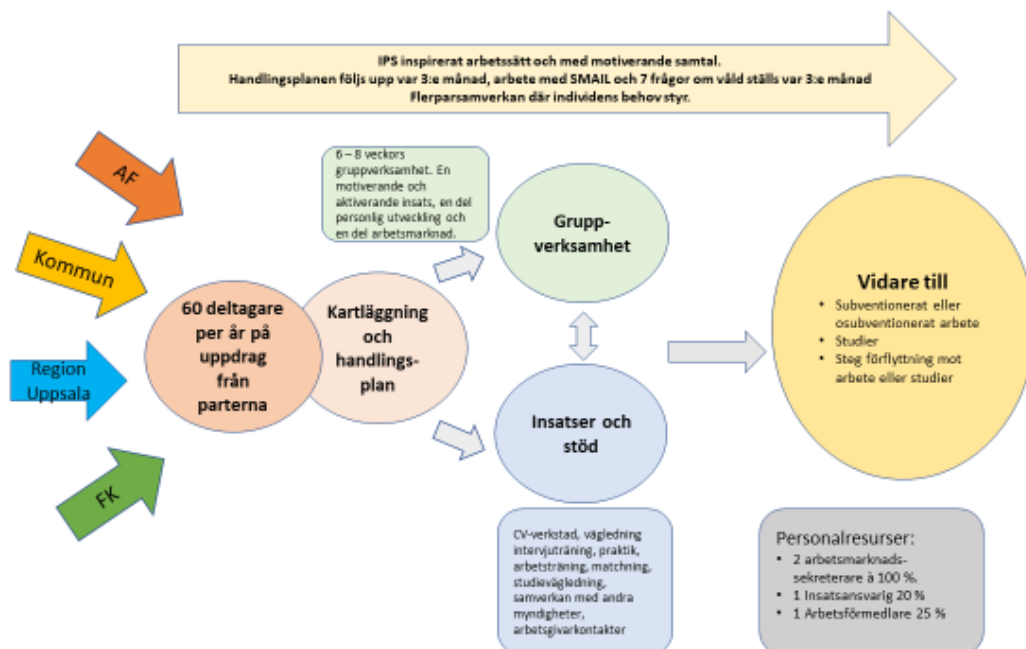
IPS inspirerat arbetssätt och med motiverande samtal.
Handlingsplanen följs upp var 3:e månad, arbete med SMAIL och 7 frågor om våld ställs var 3:e månad
Flerparsamverkan där individens behov styr.

AF

Kommun

Region Uppsala

FK

60 deltagare per år på uppdrag från parterna

Kartläggning och handlingsplan

6 – 8 veckors gruppverksamhet. En motiverande och aktiverande insats, en del personlig utveckling och en del arbetsmarknad.

Gruppverksamhet

Insatser och stöd

CV-verkstad, vägledning intervjuträning, praktik, arbetsträning, matchning, studievägledning, samverkan med andra myndigheter, arbetsgivarkontakter

Vidare till
• Subventionerat eller osubventionerat arbete
• Studier
• Steg förflyttning mot arbete eller studier

Personalresurser:
• 2 arbetsmarknadssekreterare à 100 %.
• 1 Insatsansvarig 20 %
• 1 Arbetsförmedlare 25 %